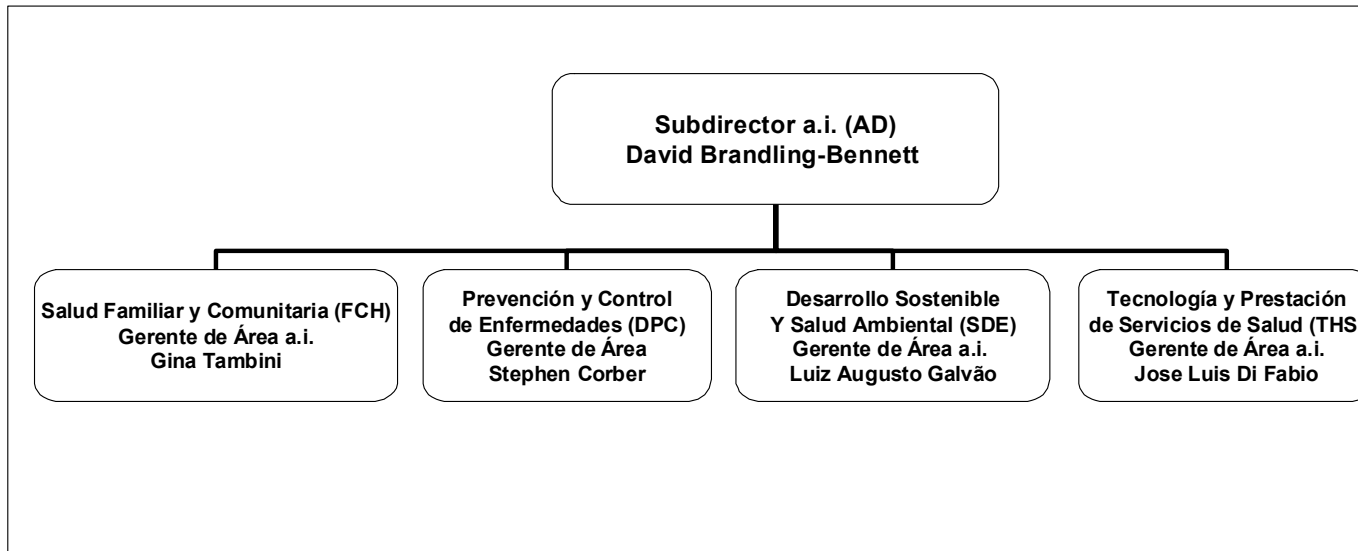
Subdirector a.i. (AD)
David Brandling-Bennett

Salud Familiar y Comunitaria (FCH)
Gerente de Área a.i.
Gina Tambini

Prevención y Control
de Enfermedades (DPC)
Gerente de Área
Stephen Corber

Desarrollo Sostenible
Y Salud Ambiental (SDE)
Gerente de Área a.i.
Luiz Augusto Galvão

Tecnología y Prestación
de Servicios de Salud (THS
Gerente de Área a.i.
Jose Luis Di Fabio